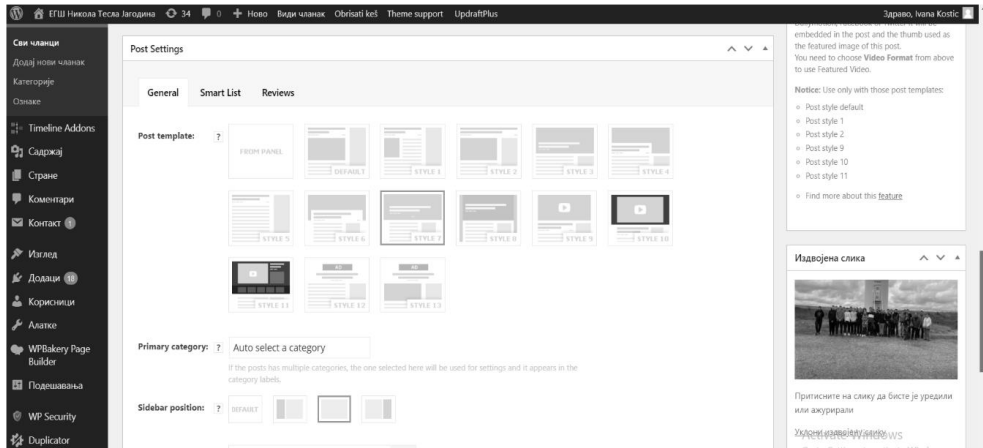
ЕГШ Никола Тесла Јагодина 34 0 + Ново Види чланак Obrisati keš Theme support UpdraftPlus

Здраво, Ivana Kostic

Сви чланци
Додај нови чланак
Категорије
Ознаке
Timeline Addons
Садржај
Стране
Коментари
Контакт 1
Изглед
Додаци 18
Корисници
Алатке
WPBakery Page Builder
Подешавања
WP Security
Duplicator

Post Settings

General Smart List Reviews

Post template: ?

FROM PANEL
DEFAULT
STYLE 1
STYLE 2
STYLE 3
STYLE 4
STYLE 5
STYLE 6
STYLE 7
STYLE 8
STYLE 9
STYLE 10
STYLE 11
STYLE 12
STYLE 13

Primary category: ? Auto select a category

If the posts has multiple categories, the one selected here will be used for settings and it appears in the category labels.

Sidebar position: ? DEFAULT

embedded in the post and the thumb used as the featured image of this post.
You need to choose Video Format from above to use Featured Video.

Notice: Use only with those post templates:

Post style default
Post style 1
Post style 2
Post style 9
Post style 10
Post style 11

Find more about this feature

Издвојена слика

Притисните на слику да бисте је уредили или ажурирали

Уклони издвојену слику
Activate Windows